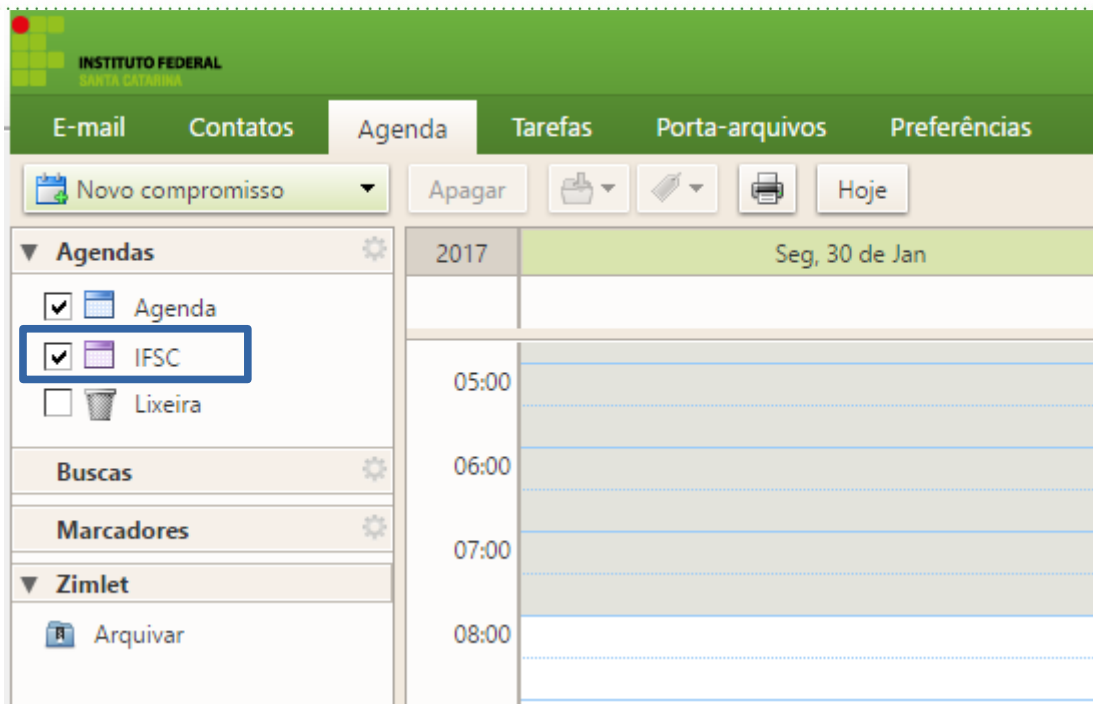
INSTITUTO FEDERAL
SANTA CATARINA

E-mail Contatos Agenda Tarefas Porta-arquivos Preferências

Novo compromisso

Apagar

Hoje

▼ Agendas

Agenda

IFSC

Lixeira

Buscas

Marcadores

▼ Zimlet

Arquivar

2017

Seg, 30 de Jan

05:00

06:00

07:00

08:00